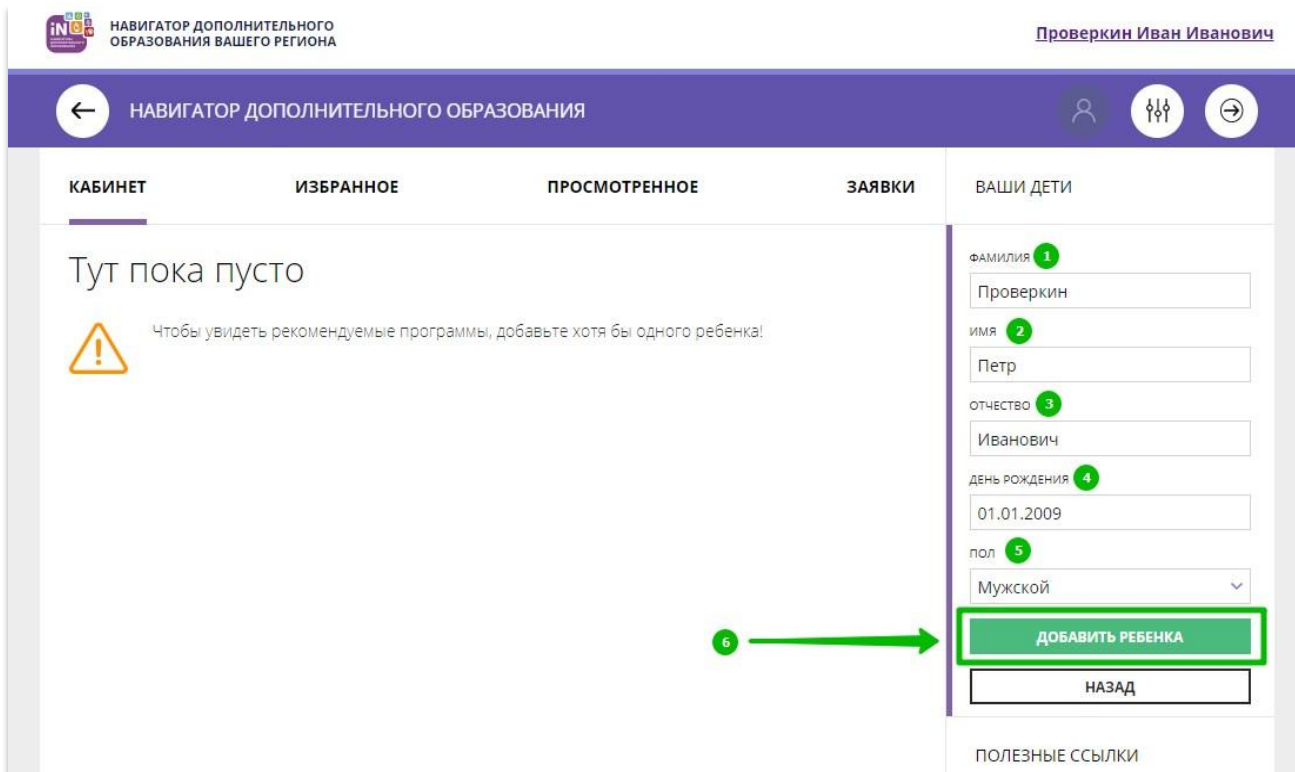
iNO НАВИГАТОР ДОПОЛНИТЕЛЬНОГО ОБРАЗОВАНИЯ ВАШЕГО РЕГИОНА

Проверкин Иван Иванович

НАВИГАТОР ДОПОЛНИТЕЛЬНОГО ОБРАЗОВАНИЯ

КАБИНЕТ
ИЗБРАННОЕ
ПРОСМОТРЕННОЕ
ЗАЯВКИ

ВАШИ ДЕТИ

Тут пока пусто

Чтобы увидеть рекомендуемые программы, добавьте хотя бы одного ребенка!

ФАМИЛИЯ 1
Проверкин
ИМЯ 2
Петр
ОТЧЕСТВО 3
Иванович
ДЕНЬ РОЖДЕНИЯ 4
01.01.2009
ПОЛ 5
Мужской

6
ДОБАВИТЬ РЕБЕНКА
НАЗАД

ПОЛЕЗНЫЕ ССЫЛКИ